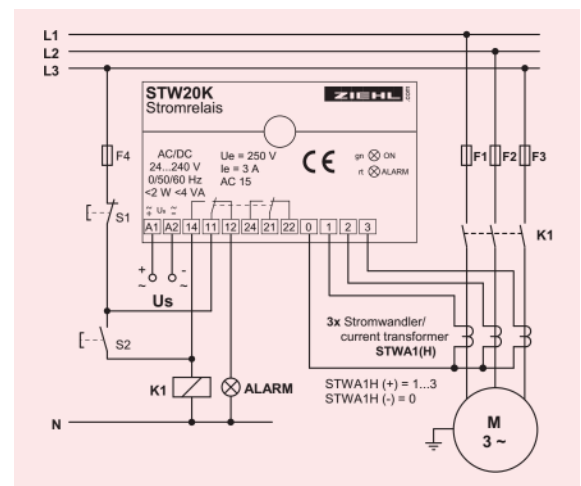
L1
L2
L3

STW20K
Stromrelais

ZIEHL .com

AC/DC
24...240 V
0/50/60 Hz
<2 W <4 VA

Ue = 250 V
Ie = 3 A
AC 15

CE

gn ON
rt. ALARM

F4
S1
A1 A2 14 11 12 24 21 22 0 1 2 3
F1 F2 F3
K1

+ -
Us

S2

3x Stromwandler/
current transformer
STWA1(H)

K1
ALARM

STWA1H (+) = 1...3
STWA1H (-) = 0

N

M
3 ~